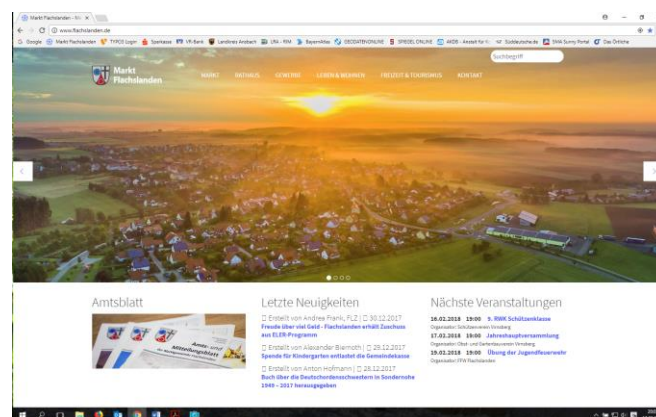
Markt Flachslanden - Ak ×

www.flachslanden.de

Google Markt Flachslanden TYPO3 Login Sparkasse VR-Bank Landkreis Ansbach UNI - RIM Bayernatlas GEODATENONLINE SPIEGEL ONLINE AKDB - Anstalt für K Süddeutsche.de SMA Sunny Portal Das Örtliche

Markt Flachslanden

MARKT RATHAUS GEWERBE LEBEN & WOHNEN FREIZEIT & TOURISMUS KONTAKT

Suchbegriff

Amtsblatt

Amts- und Mitteilungsblatt

Letzte Neuigkeiten

Erstellt von Andrea Frank, FLZ | 30.12.2017
Freude über viel Geld - Flachslanden erhält Zuschuss aus ELER-Programm

Erstellt von Alexander Biernoth | 29.12.2017
Spende für Kindergarten entlastet die Gemeindekasse

Erstellt von Anton Hofmann | 28.12.2017
Buch über die Deutschordensschwestern in Sondernohe 1949 - 2017 herausgegeben

Nächste Veranstaltungen

16.02.2018 19:00 9. RWK Schützenklasse
Organisator: Schützenverein Virnsberg

17.02.2018 19:00 Jahreshauptversammlung
Organisator: Obst- und Gartenbauverein Virnsberg

19.02.2018 19:00 Übung der Jugendfeuerwehr
Organisator: FFW Flachslanden